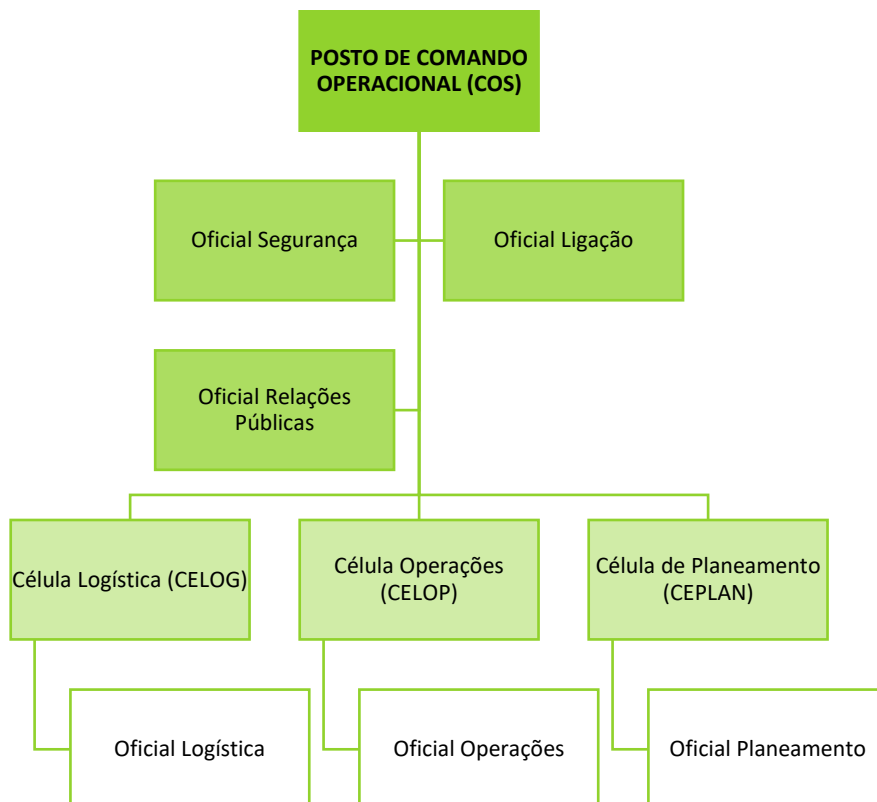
POSTO DE COMANDO OPERACIONAL (COS)

Oficial Segurança

Oficial Ligação

Oficial Relações Públicas

Célula Logística (CELOG)

Célula Operações (CELOP)

Célula de Planeamento (CEPLAN)

Oficial Logística

Oficial Operações

Oficial Planeamento